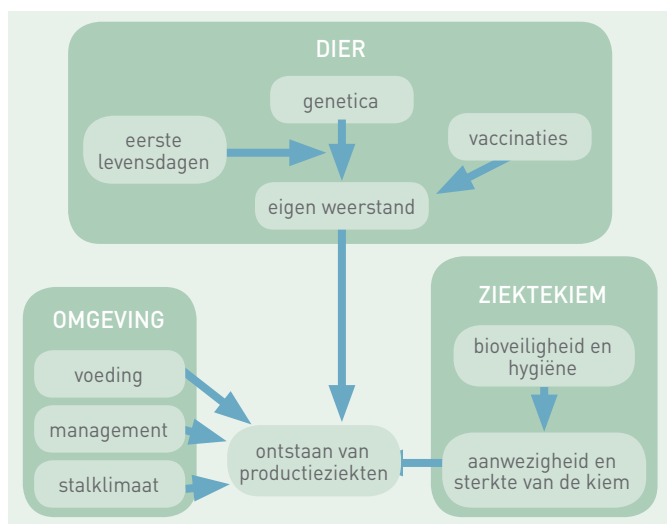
DIER

genetica

eerste levensdagen

vaccinaties

eigen weerstand

OMGEVING

voeding

management

stalklimaat

ontstaan van productieziekten

ZIEKTEKIEM

bioveiligheid en hygiëne

aanwezigheid en sterkte van de kiem